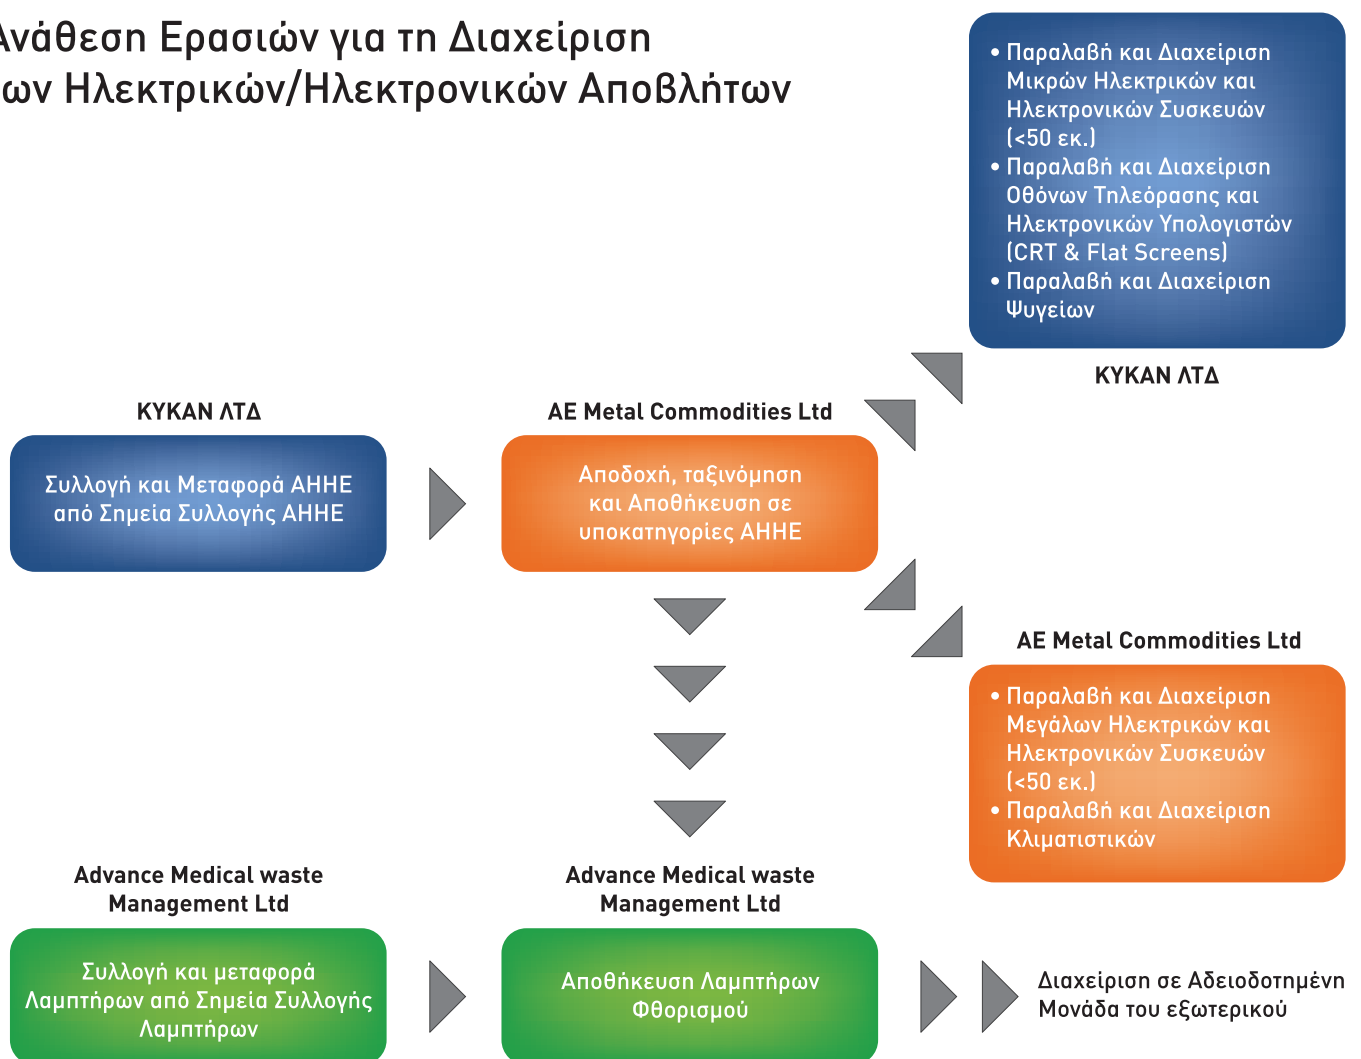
Ανάθεση Ερασιών για τη Διαχείριση ων Ηλεκτρικών/Ηλεκτρονικών Αποβλήτων

• Παραλαβή και Διαχείριση Μικρών Ηλεκτρικών και Ηλεκτρονικών Συσκευών (<50 εκ.)
• Παραλαβή και Διαχείριση Οθόνων Τηλεόρασης και Ηλεκτρονικών Υπολογιστών (CRT & Flat Screens)
• Παραλαβή και Διαχείριση Ψυγείων

ΚΥΚΑΝ ΛΤΔ

ΚΥΚΑΝ ΛΤΔ

Συλλογή και Μεταφορά ΑΗΗΕ από Σημεία Συλλογής ΑΗΗΕ

AE Metal Commodities Ltd

Αποδοχή, ταξινόμηση και Αποθήκευση σε υποκατηγορίες ΑΗΗΕ

AE Metal Commodities Ltd

• Παραλαβή και Διαχείριση Μεγάλων Ηλεκτρικών και Ηλεκτρονικών Συσκευών (<50 εκ.)
• Παραλαβή και Διαχείριση Κλιματιστικών

Advance Medical waste Management Ltd

Συλλογή και μεταφορά Λαμπτήρων από Σημεία Συλλογής Λαμπτήρων

Advance Medical waste Management Ltd

Αποθήκευση Λαμπτήρων Φθορισμού

Διαχείριση σε Αδειοδοτημένη Μονάδα του εξωτερικού